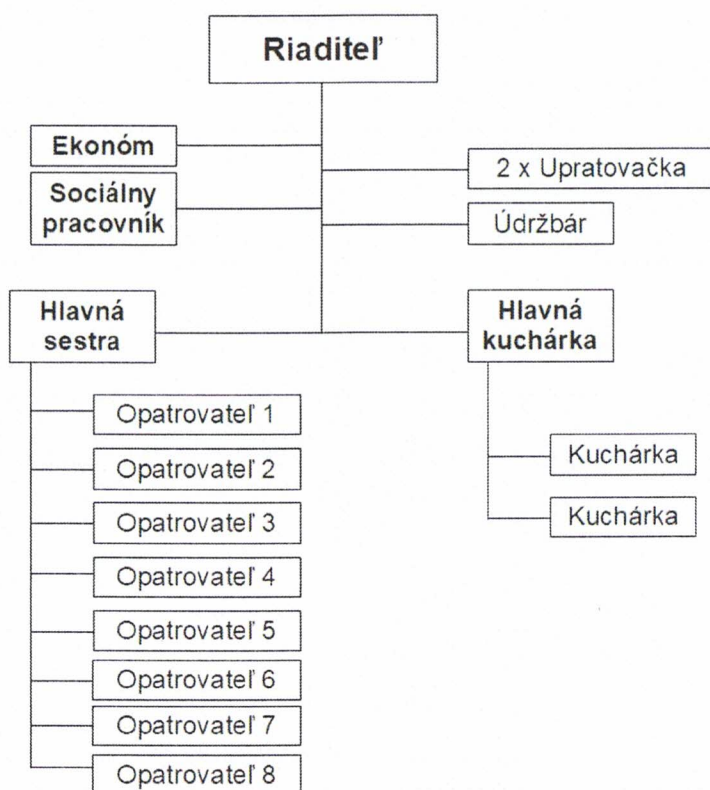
Riaditeľ

Ekonóm

Sociálny pracovník

2 x Upratovačka

Údržbár

Hlavná sestra

Hlavná kuchárka

Opatrovateľ 1

Opatrovateľ 2

Opatrovateľ 3

Opatrovateľ 4

Opatrovateľ 5

Opatrovateľ 6

Opatrovateľ 7

Opatrovateľ 8

Kuchárka

Kuchárka